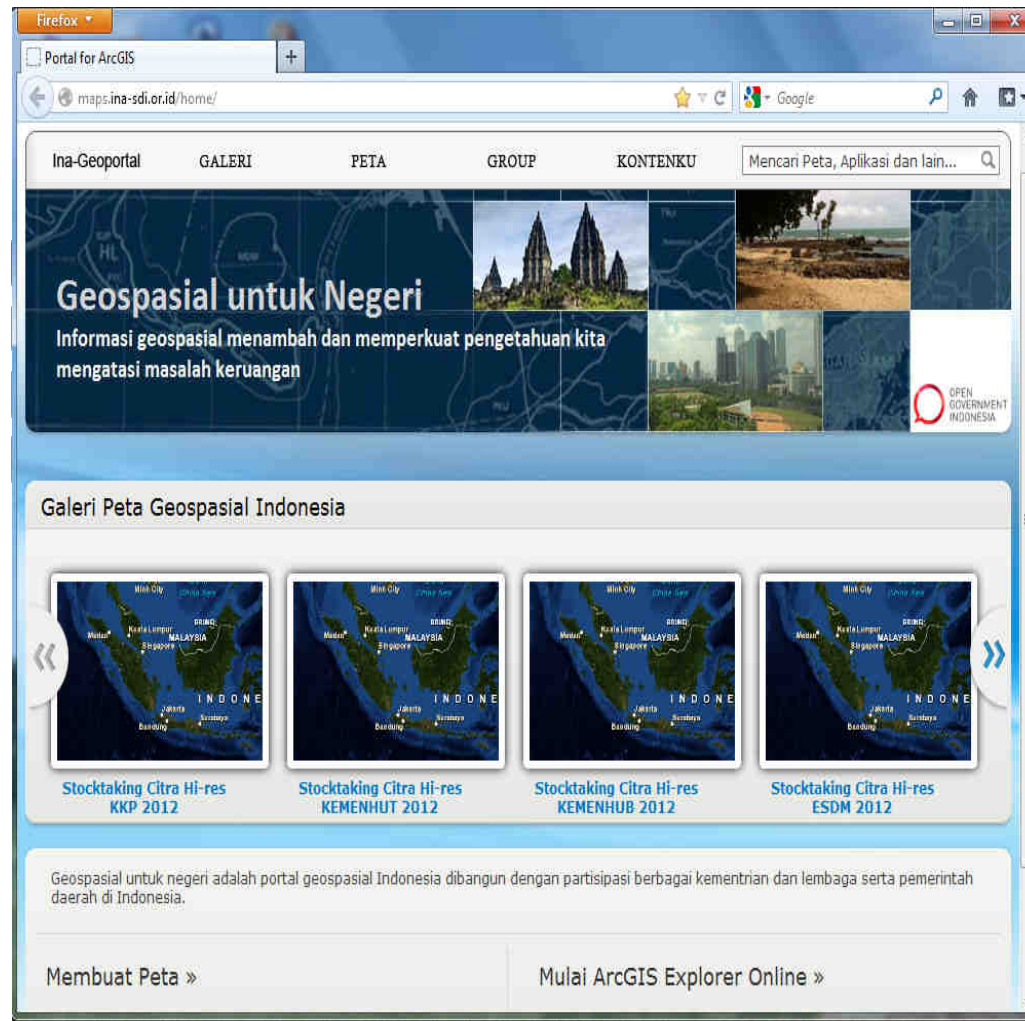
Firefox
Portal for ArcGIS
+
maps.ina-sdi.or.id/home/
Google

Ina-Geoportal GALERI PETA GROUP KONTENKU
Mencari Peta, Aplikasi dan lain...

Geospasial untuk Negeri
Informasi geospasial menambah dan memperkuat pengetahuan kita mengatasi masalah keruangan

OPEN GOVERNMENT INDONESIA

Galeri Peta Geospasial Indonesia

«
Minh City China Sea BRUNEI Kuala Lumpur MALAYSIA Medan Singapore INDONE Jakarta Surabaya Bandung
Stocktaking Citra Hi-res KKP 2012

Minh City China Sea BRUNEI Kuala Lumpur MALAYSIA Medan Singapore INDONE Jakarta Surabaya Bandung
Stocktaking Citra Hi-res KEMENHUT 2012

Minh City China Sea BRUNEI Kuala Lumpur MALAYSIA Medan Singapore INDONE Jakarta Surabaya Bandung
Stocktaking Citra Hi-res KEMENHUB 2012

Minh City China Sea BRUNEI Kuala Lumpur MALAYSIA Medan Singapore INDONE Jakarta Surabaya Bandung
Stocktaking Citra Hi-res ESDM 2012
»

Geospasial untuk negeri adalah portal geospasial Indonesia dibangun dengan partisipasi berbagai kementrian dan lembaga serta pemerintah daerah di Indonesia.

Membuat Peta »

Mulai ArcGIS Explorer Online »